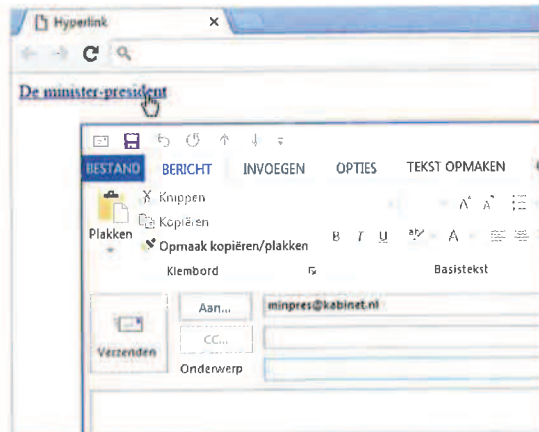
Hyperlink

De minister-president

BESTAND BERICHT INVOEGEN OPTIES TEKST OPMAKEN

Knippen
Kopiëren
Plakken
Opmaak kopiëren/plakken
Klembord
Basistekst

Verzenden
Aan...
CC...
Onderwerp
minpres@kabinet.nl